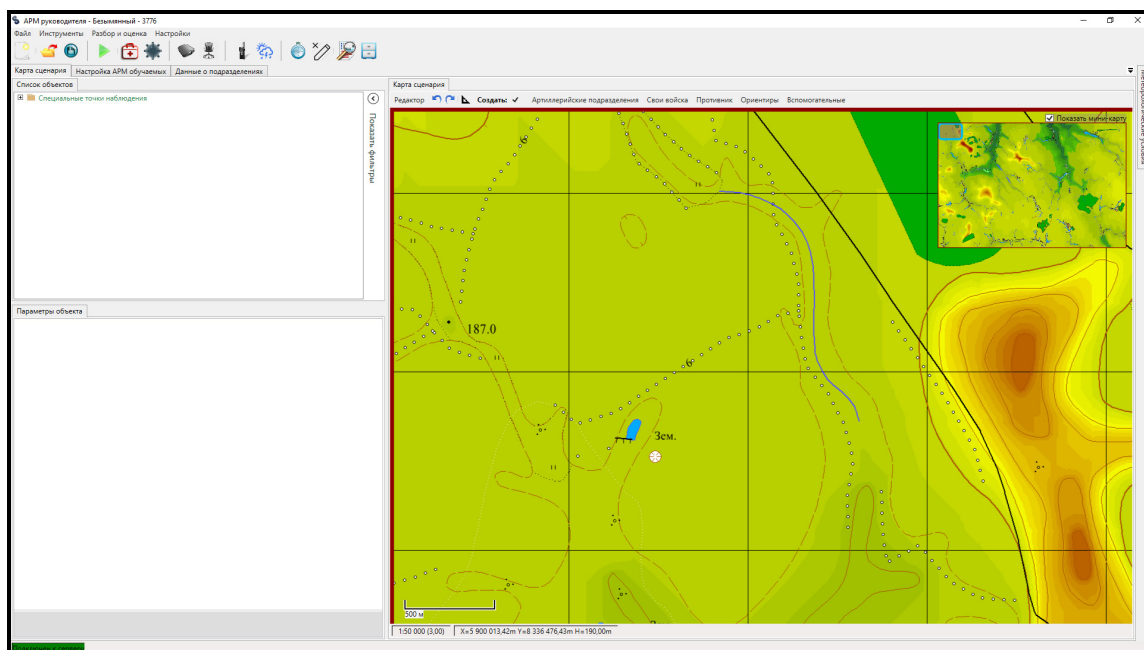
АРМ руководителя - Безымянный - 3776
Файл Инструменты Разбор и оценка Настройки
Карта сценария Настройка АРМ обучаемых Данные о подразделениях
Список объектов
Специальные точки наблюдения
Показать фильтры
Параметры объекта
Карта сценария
Редактор Создать: ✓ Артиллерийские подразделения Свои войска Противник Ориентиры Вспомогательные
Показать мини-карту
187.0
Зем.
500 м
1:50 000 (3,00) X=5 900 013,42m Y=8 336 476,43m H=190,00m
Метеорологические условия
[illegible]